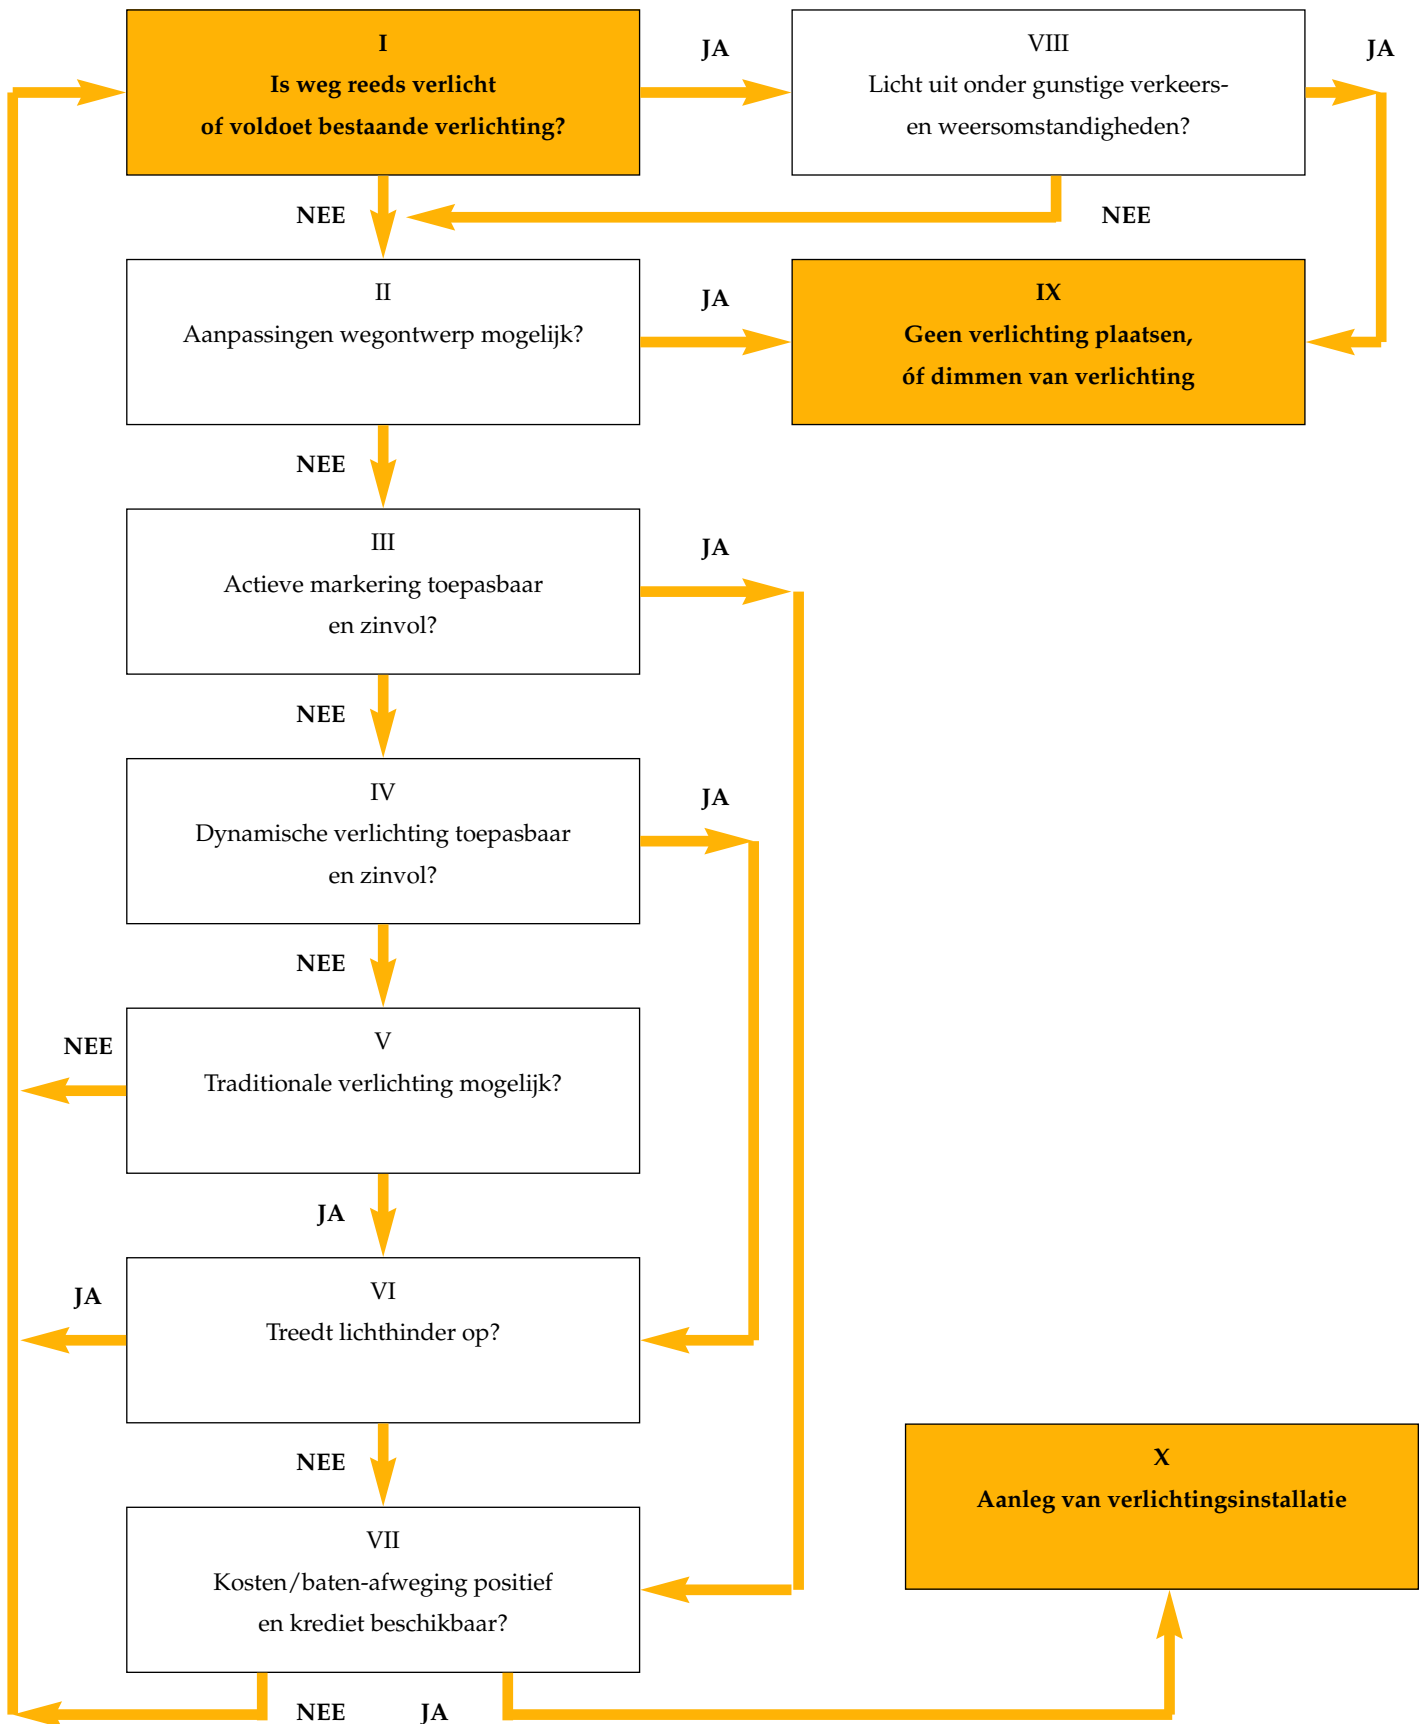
I
Is weg reeds verlicht
of voldoet bestaande verlichting?

JA

VIII
Licht uit onder gunstige verkeers- en weersomstandigheden?

JA

NEE

NEE

II
Aanpassingen wegontwerp mogelijk?

JA

IX
Geen verlichting plaatsen,
óf dimmen van verlichting

NEE

III
Actieve markering toepasbaar
en zinvol?

JA

NEE

IV
Dynamische verlichting toepasbaar
en zinvol?

JA

NEE

NEE

V
Traditionale verlichting mogelijk?

JA

JA

VI
Treedt lichthinder op?

NEE

X
Aanleg van verlichtingsinstallatie

VII
Kosten/baten-afweging positief
en krediet beschikbaar?

NEE

JA